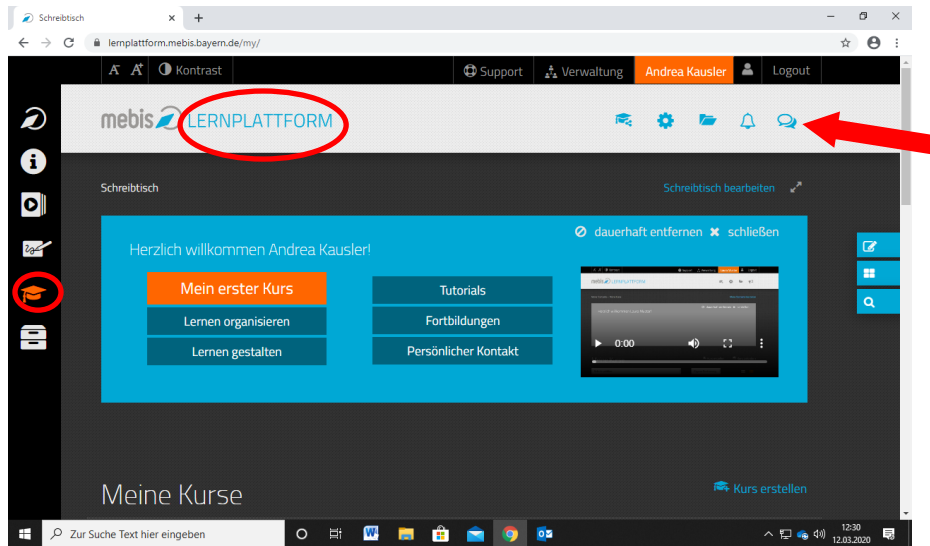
Schreibtisch × +

lernplattform.mebis.bayern.de/my/

A A Kontrast

Support Verwaltung Andrea Kausler Logout

mebis LERNPLATTFORM

Schreibtisch

Schreibtisch bearbeiten

dauerhaft entfernen × schließen

Herzlich willkommen Andrea Kausler!

Mein erster Kurs

Lernen organisieren

Lernen gestalten

Tutorials

Fortbildungen

Persönlicher Kontakt

0:00

Meine Kurse

Kurs erstellen

Zur Suche Text hier eingeben

12:30
12.03.2020